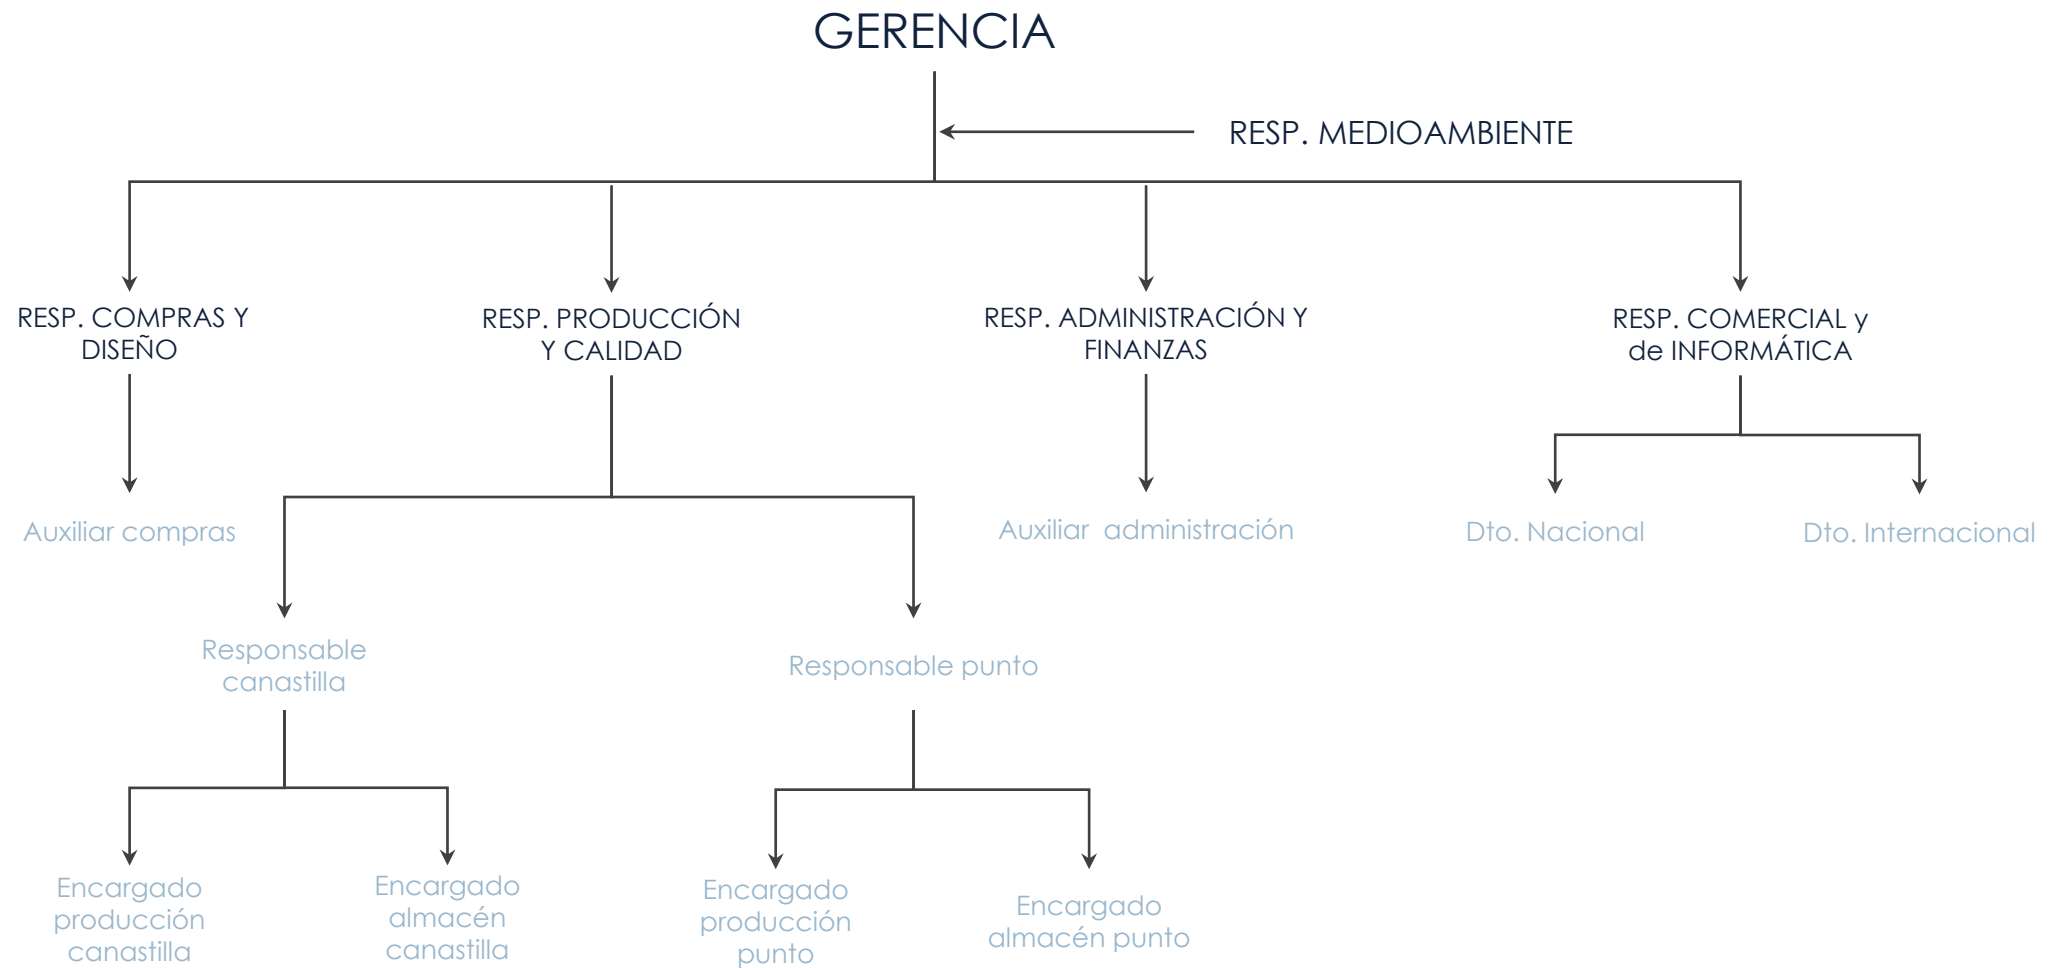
GERENCIA

RESP. MEDIOAMBIENTE

RESP. COMPRAS Y DISEÑO

RESP. PRODUCCIÓN Y CALIDAD

RESP. ADMINISTRACIÓN Y FINANZAS

RESP. COMERCIAL y de INFORMÁTICA

Auxiliar compras

Auxiliar administración

Dto. Nacional

Dto. Internacional

Responsable canastilla

Responsable punto

Encargado producción canastilla

Encargado almacén canastilla

Encargado producción punto

Encargado almacén punto